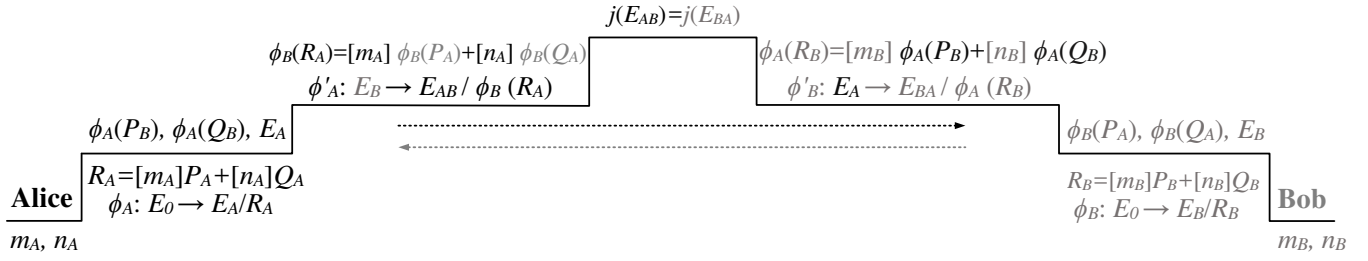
$j(E_{AB})=j(E_{BA})$

$\phi_B(R_A)=[m_A]\ \phi_B(P_A)+[n_A]\ \phi_B(Q_A)$
$\phi'_A$: $E_B \rightarrow E_{AB}\ /\ \phi_B\ (R_A)$

$\phi_A(R_B)=[m_B]\ \phi_A(P_B)+[n_B]\ \phi_A(Q_B)$
$\phi'_B$: $E_A \rightarrow E_{BA}\ /\ \phi_A\ (R_B)$

$\phi_A(P_B)$, $\phi_A(Q_B)$, $E_A$

$\phi_B(P_A)$, $\phi_B(Q_A)$, $E_B$

$R_A=[m_A]P_A+[n_A]Q_A$
$\phi_A$: $E_0 \rightarrow E_A/R_A$

Alice

$m_A$, $n_A$

$R_B=[m_B]P_B+[n_B]Q_B$
$\phi_B$: $E_0 \rightarrow E_B/R_B$

Bob

$m_B$, $n_B$